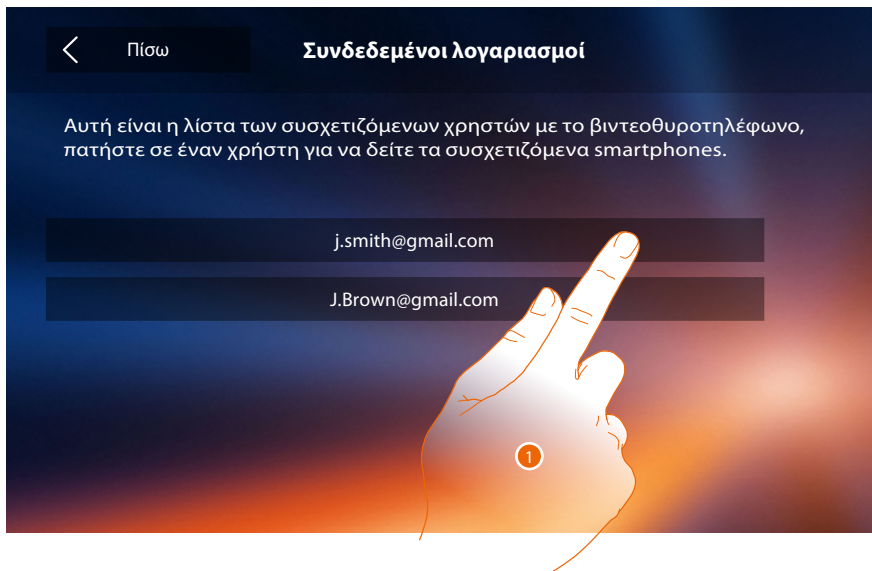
Πίσω

Συνδεδεμένοι λογαριασμοί

Αυτή είναι η λίστα των συσχετιζόμενων χρηστών με το βιντεοθυροτηλέφωνο, πατήστε σε έναν χρήστη για να δείτε τα συσχετιζόμενα smartphones.

j.smith@gmail.com

J.Brown@gmail.com

1